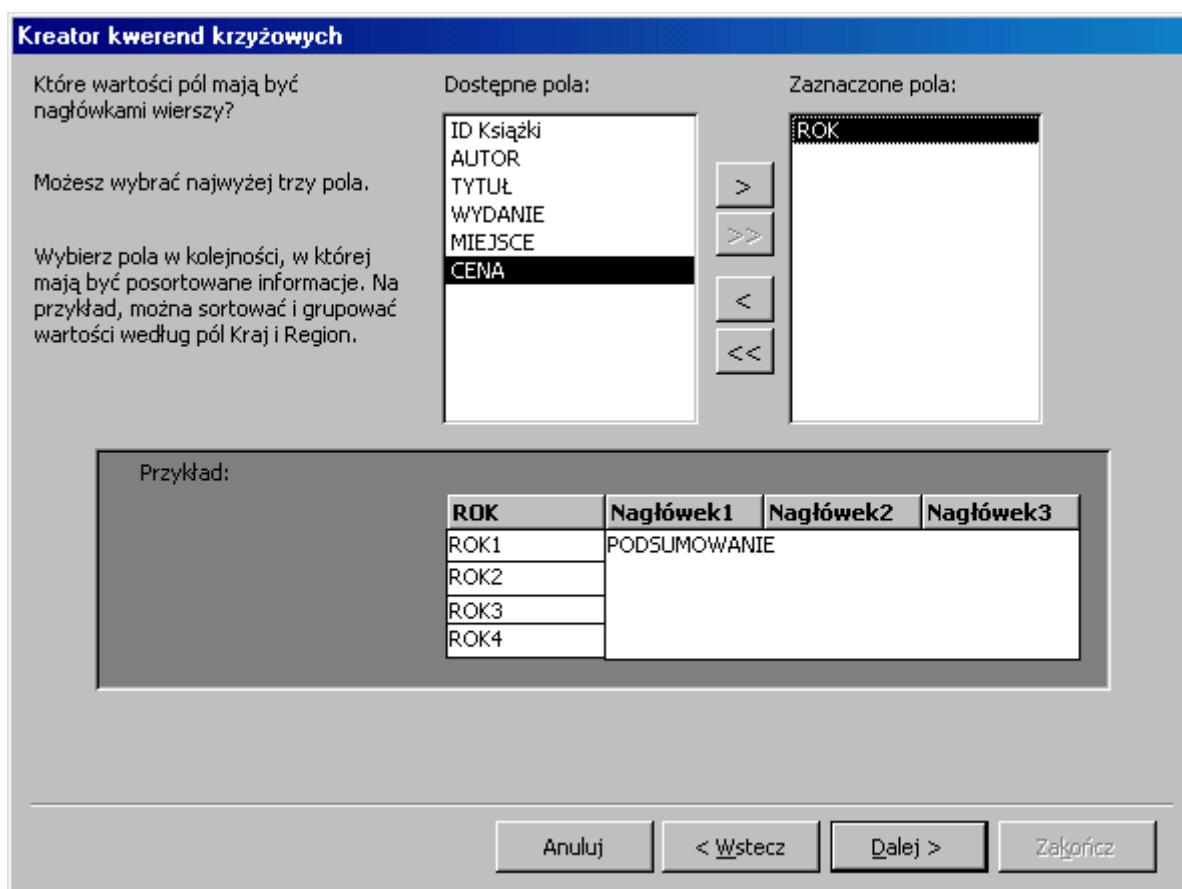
Kreator kwerend krzyżowych

Które wartości pól mają być nagłówkami wierszy?

Możesz wybrać najwyżej trzy pola.

Wybierz pola w kolejności, w której mają być posortowane informacje. Na przykład, można sortować i grupować wartości według pól Kraj i Region.

Dostępne pola:

ID Książki
AUTOR
TYTUŁ
WYDANIE
MIEJSCE
CENA

>
>>
<
<<

Zaznaczone pola:

ROK

Przykład:

| ROK | Nagłówek1 | Nagłówek2 | Nagłówek3 |
|---|---|---|---|
| ROK1 | PODSUMOWANIE | | |
| ROK2 | | | |
| ROK3 | | | |
| ROK4 | | | |

Anuluj
< Wstecz
Dalej >
Zakończ